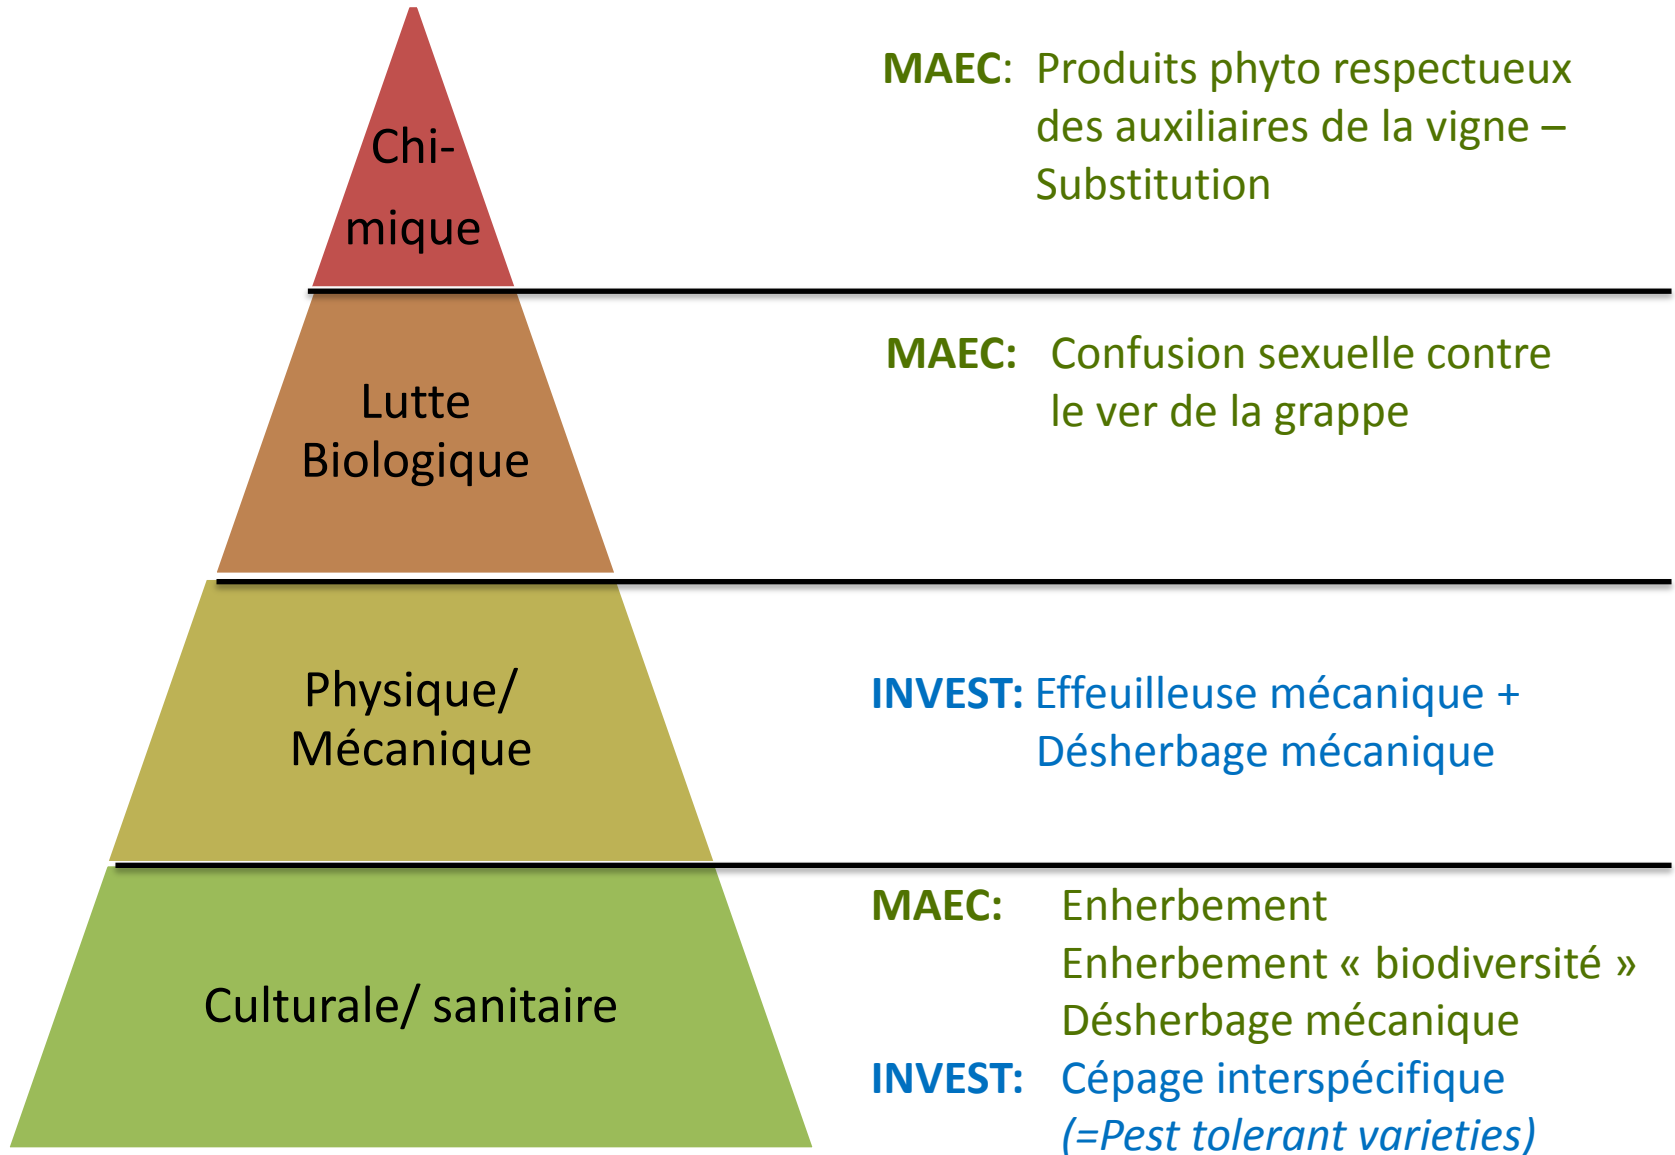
Chi-
mique

MAEC: Produits phyto respectueux des auxiliaires de la vigne – Substitution

Lutte
Biologique

MAEC: Confusion sexuelle contre le ver de la grappe

Physique/
Mécanique

INVEST: Effeuilleuse mécanique + Désherbage mécanique

Culturale/ sanitaire

MAEC: Enherbement
Enherbement « biodiversité »
Désherbage mécanique

INVEST: Cépage interspécifique
(=Pest tolerant varieties)